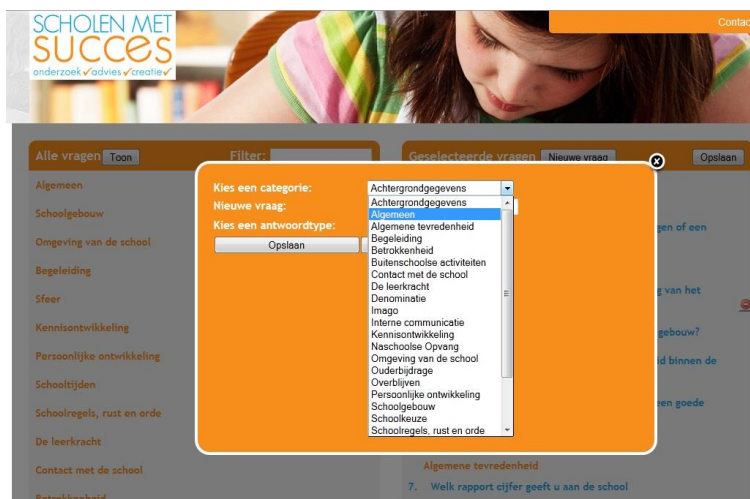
SCHOLEN MET SUCCES
onderzoek✓advies✓creatie✓

Contac

Alle vragen Toon
Filter:

Algemeen
Schoolgebouw
Omgeving van de school
Begeleiding
Sfeer
Kennisontwikkeling
Persoonlijke ontwikkeling
Schooltijden
Schoolregels, rust en orde
De leerkracht
Contact met de school
Betrokkenheid

Geselecteerde vragen Nieuwe vraag Opslaan

gen of een
g van het
gebouw?
id binnen de
een goede

Algemene tevredenheid
7. Welk rapport cijfer geeft u aan de school

Kies een categorie: Achtergrondgegevens
Nieuwe vraag:
Kies een antwoordtype:
Opslaan

Achtergrondgegevens
Algemeen
Algemene tevredenheid
Begeleiding
Betrokkenheid
Buitenschoolse activiteiten
Contact met de school
De leerkracht
Denominatie
Imago
Interne communicatie
Kennisontwikkeling
Naschoolse Opvang
Omgeving van de school
Ouderbijdrage
Overblijven
Persoonlijke ontwikkeling
Schoolgebouw
Schoolkeuze
Schoolregels, rust en orde